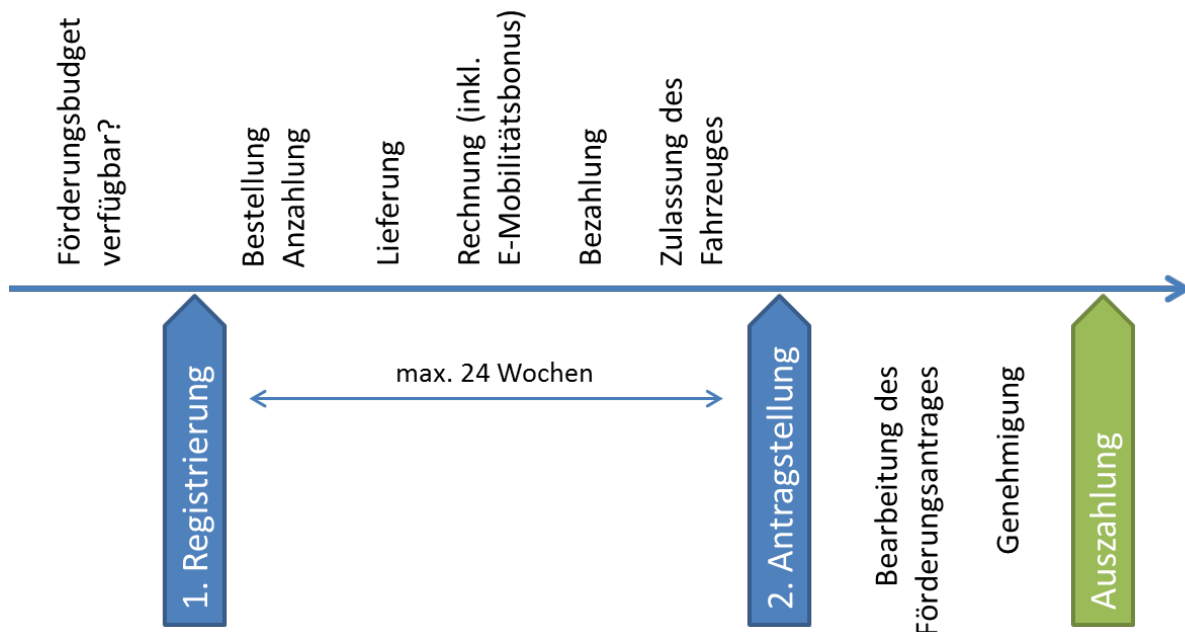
Förderungsbudget verfügbar?

Bestellung Anzahlung

Lieferung

Rechnung (inkl. E-Mobilitätsbonus)

Bezahlung

Zulassung des Fahrzeuges

1. Registrierung

max. 24 Wochen

2. Antragstellung

Bearbeitung des Förderungsantrages

Genehmigung

Auszahlung